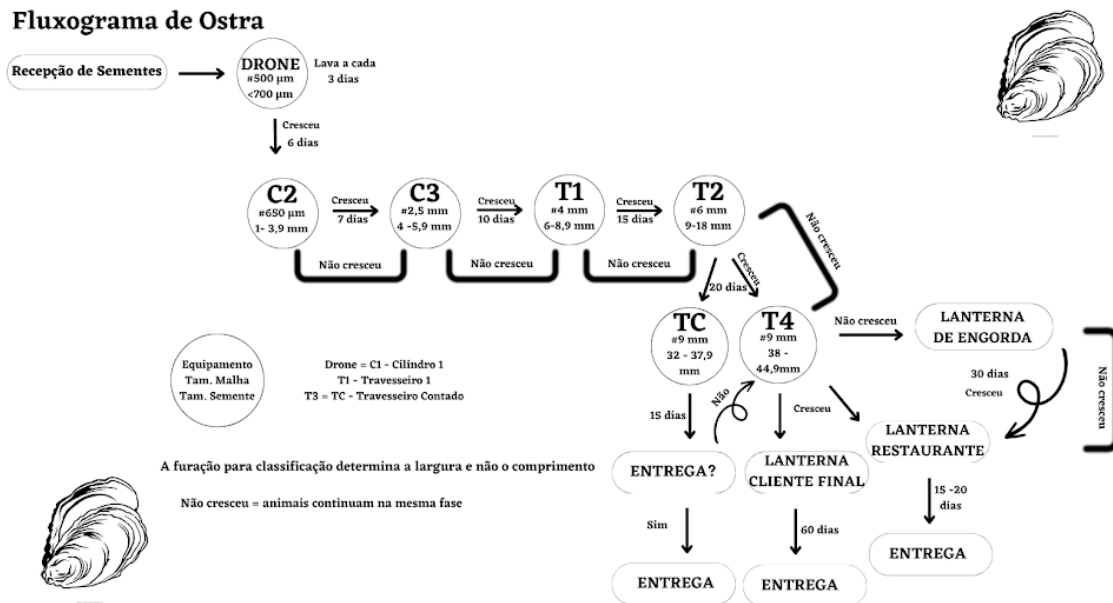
Fluxograma de Ostra

Recepção de Sementes

DRONE
#500 µm
<700 µm

Lava a cada 3 dias

Cresceu
6 dias

C2
#650 µm
1- 3,9 mm

Cresceu
7 dias

C3
#2,5 mm
4 -5,9 mm

Cresceu
10 dias

T1
#4 mm
6-8,9 mm

Cresceu
15 dias

T2
#6 mm
9-18 mm

Não cresceu

Não cresceu

Não cresceu

Não cresceu

Cresceu

20 dias

TC
#9 mm
32 - 37,9 mm

T4
#9 mm
38 - 44,9mm

Não cresceu

LANTERNA DE ENGORDA

30 dias
Cresceu

Não cresceu

Equipamento
Tam. Malha
Tam. Semente

Drone = C1 - Cilindro 1
T1 - Travesseiro 1
T3 = TC - Travesseiro Contado

15 dias

Não

Cresceu

LANTERNA RESTAURANTE

A furação para classificação determina a largura e não o comprimento

ENTREGA?

LANTERNA CLIENTE FINAL

Não cresceu = animais continuam na mesma fase

15 -20 dias

Sim

60 dias

ENTREGA

ENTREGA

ENTREGA